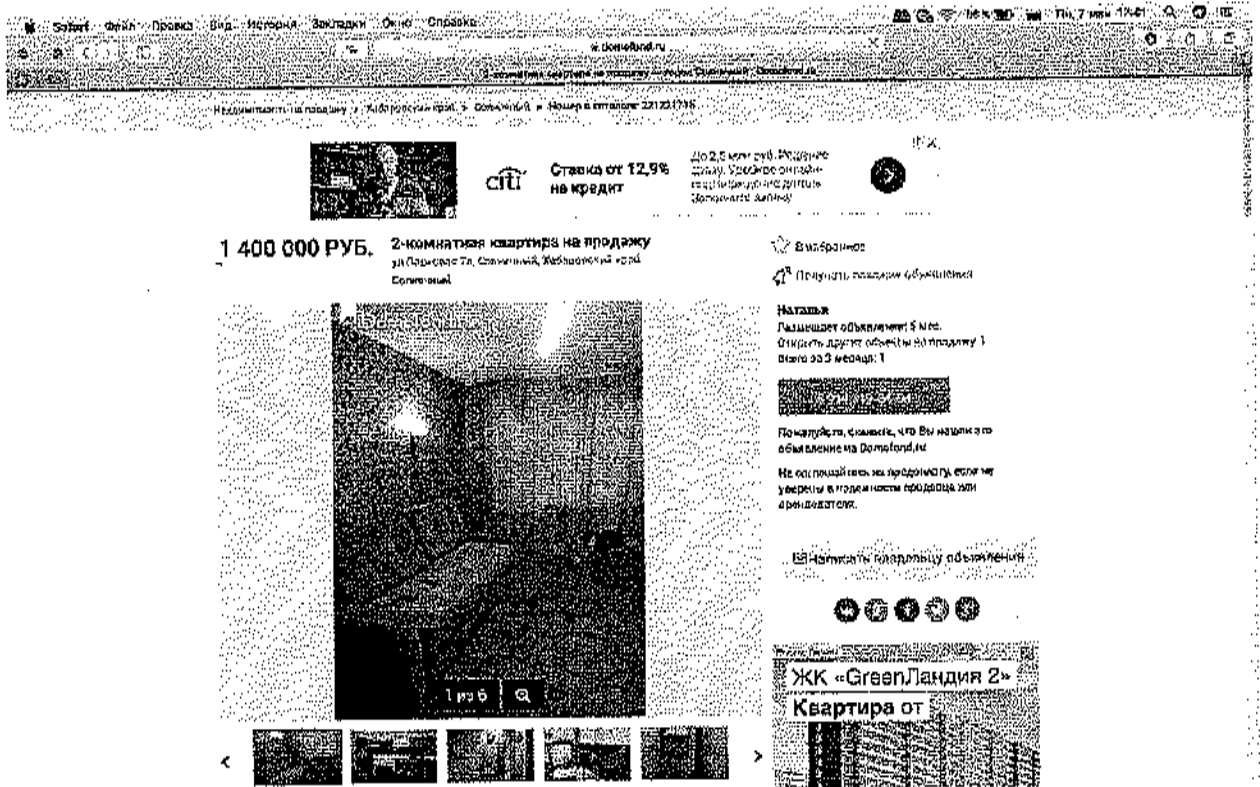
Safari Файл Правка Вид История Закладки Окно Справка

Чт, 7 мая 17:41

domofond.ru

2-комнатная квартира на продажу — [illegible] — Domofond.ru

Недвижимость на продажу > Хабаровский край > Солнечный > Номер в каталоге: 221 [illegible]

citi Ставка от 12,9% на кредит

До 2,5 млн руб. Решение сразу. Удобное онлайн-подтверждение доходов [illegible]

1 400 000 РУБ. 2-комнатная квартира на продажу

ул Ларионова 7а, Солнечный, Хабаровский край

Солнечный

В избранное

Получать похожие объявления

Наталья

Размещает объявления: 5 мес.

Открыть другие объекты на продажу: 1

Всего за 3 месяца: 1

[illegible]

Пожалуйста, скажите, что Вы нашли это объявление на Domofond.ru

Не соглашайтесь на предоплату, если не уверены в надежности продавца или арендодателя.

Написать владельцу объявления

1 из 6

ЖК «GreenЛандия 2»

Квартира от